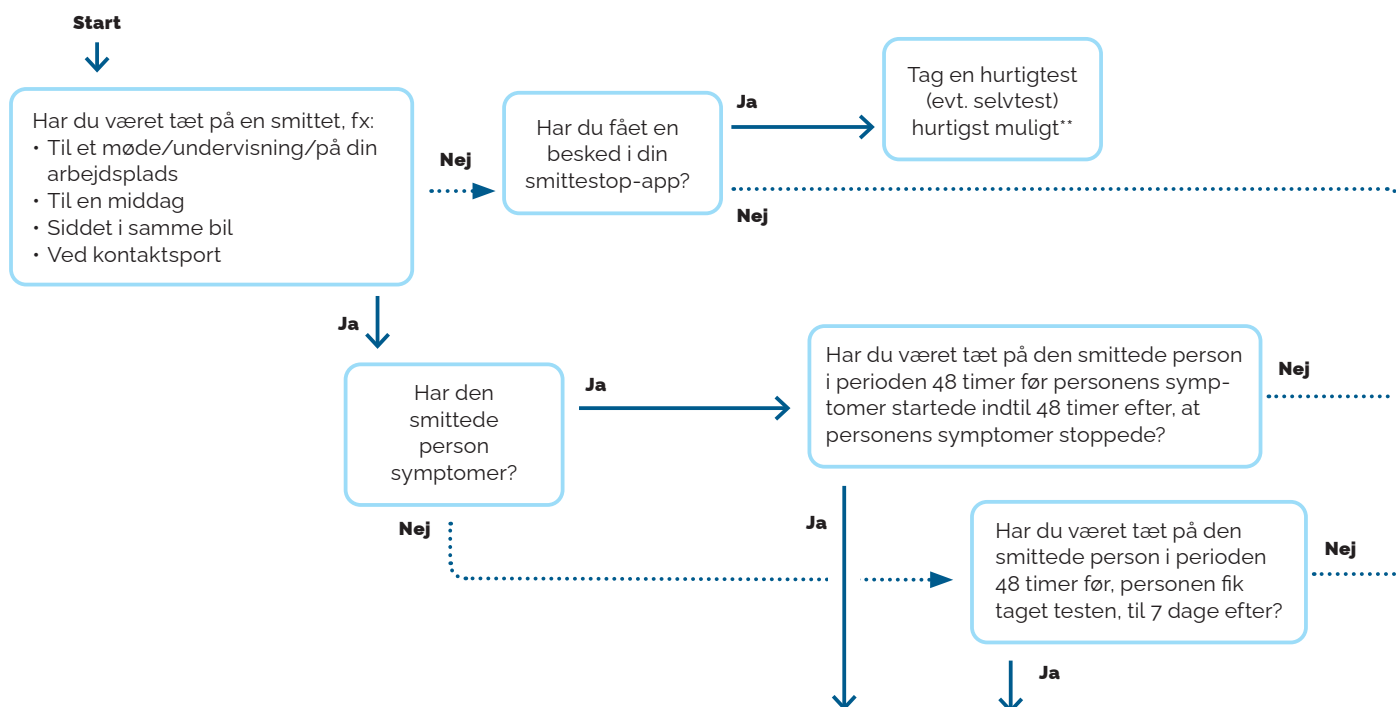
Start

Har du været tæt på en smittet, fx:
• Til et møde/undervisning/på din arbejdsplads
• Til en middag
• Siddet i samme bil
• Ved kontaktsport

Nej

Har du fået en besked i din smittestop-app?

Ja

Tag en hurtigtest (evt. selvtest) hurtigst muligt**

Nej

Ja

Har den smittede person symptomer?

Ja

Har du været tæt på den smittede person i perioden 48 timer før personens symptomer startede indtil 48 timer efter, at personens symptomer stoppede?

Nej

Nej

Ja

Har du været tæt på den smittede person i perioden 48 timer før, personen fik taget testen, til 7 dage efter?

Nej

Ja